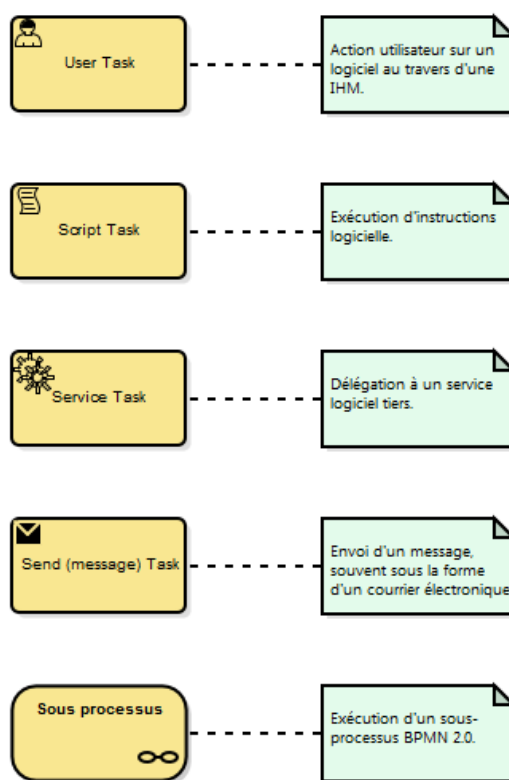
User Task

Action utilisateur sur un logiciel au travers d'une IHM.

Script Task

Exécution d'instructions logicielle.

Service Task

Délégation à un service logiciel tiers.

Send (message) Task

Envoi d'un message, souvent sous la forme d'un courrier électronique

Sous processus

Exécution d'un sous-processus BPMN 2.0.